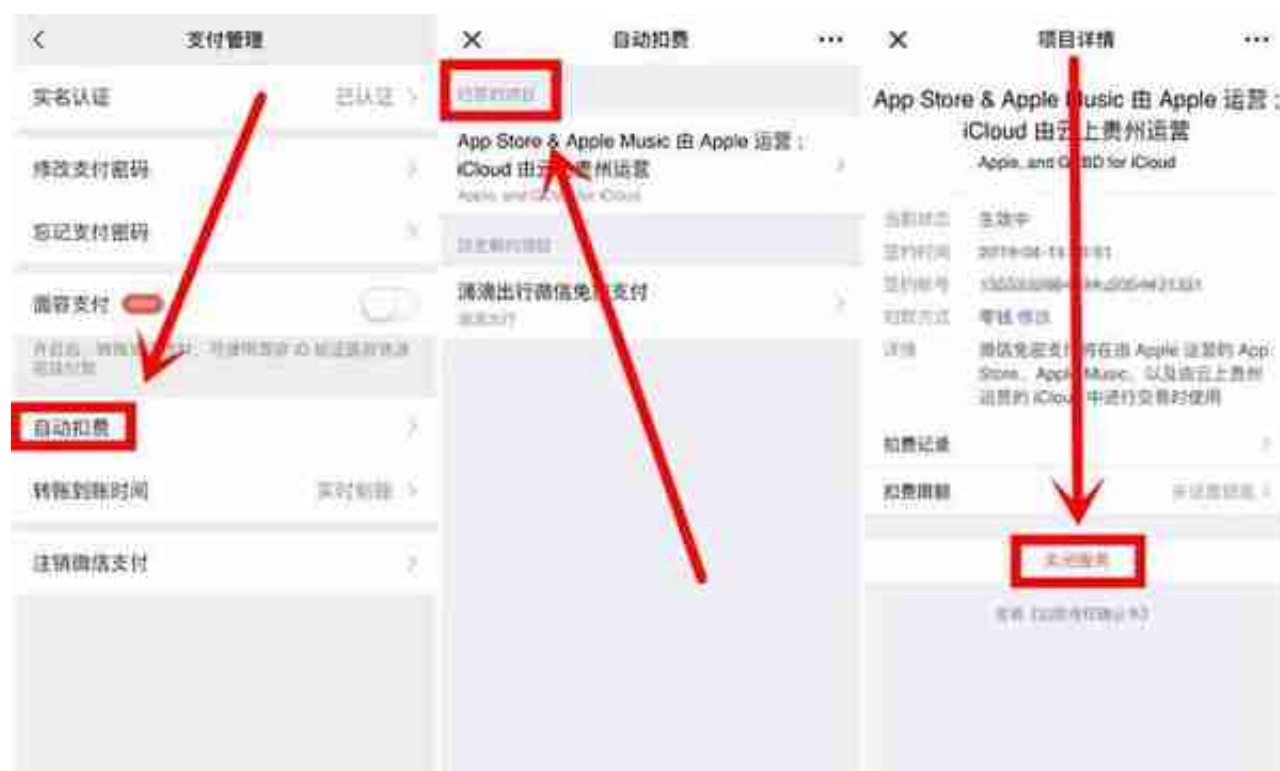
支付管理

实名认证 已认证

修改支付密码

忘记支付密码

面容支付

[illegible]

自动扣费

转账到账时间 实时到账

注销微信支付

自动扣费

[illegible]

App Store & Apple Music 由 Apple 运营；iCloud 由云上贵州运营

Apple and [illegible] for iCloud

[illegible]

滴滴出行微信免密支付

滴滴出行

项目详情

App Store & Apple Music 由 Apple 运营；iCloud 由云上贵州运营

Apple and GCBD for iCloud

当前状态 生效中

签约时间 2019-04-1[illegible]

签约账号 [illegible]

扣款方式 零钱 修改

详情 微信免密支付将在由 Apple 运营的 App Store、Apple Music，以及由云上贵州运营的 iCloud 中进行交易时使用

扣费记录

扣费限额 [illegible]

关闭服务

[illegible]